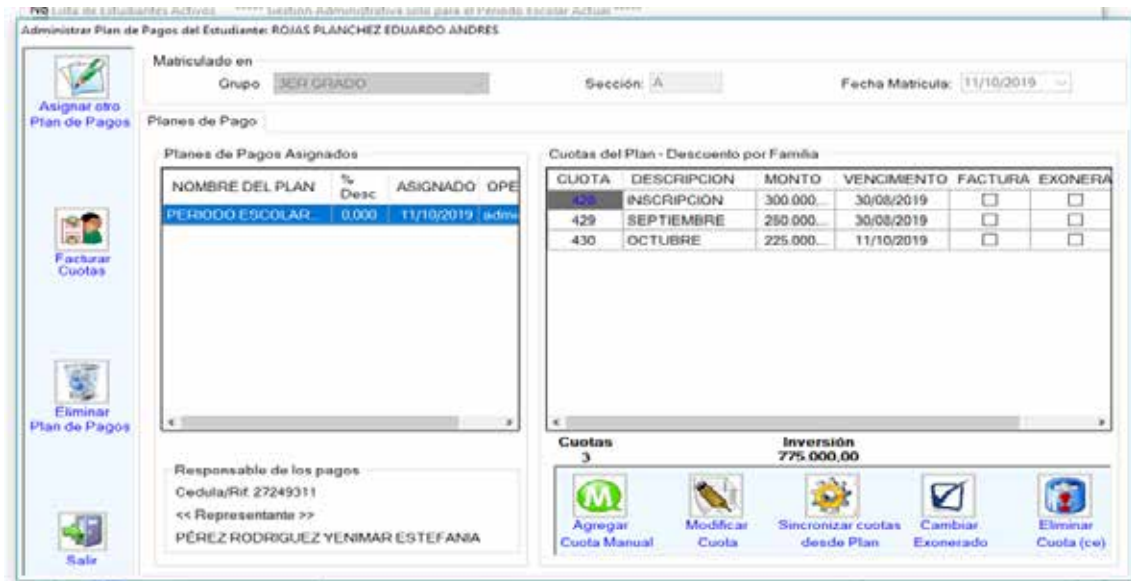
No Lista de Estudiantes Activos ***** Gestion Administrativa solo para el Periodo Escolar Actual *****

Administrar Plan de Pagos del Estudiante: ROJAS PLANCHEZ EDUARDO ANDRES

Asignar otro Plan de Pagos

Matriculado en

Grupo 3ER GRADO

Sección: A

Fecha Matricula: 11/10/2019

Planes de Pago

Planes de Pagos Asignados

| NOMBRE DEL PLAN | % Desc | ASIGNADO | OPE |
|---|---|---|---|
| PERIODO ESCOLAR... | 0,000 | 11/10/2019 | adm |

Cuotas del Plan - Descuento por Familia

| CUOTA | DESCRIPCION | MONTO | VENCIMIENTO | FACTURA | EXONERA |
|---|---|---|---|---|---|
| 428 | INSCRIPCION | 300.000... | 30/08/2019 | ☐ | ☐ |
| 429 | SEPTIEMBRE | 250.000... | 30/08/2019 | ☐ | ☐ |
| 430 | OCTUBRE | 225.000... | 11/10/2019 | ☐ | ☐ |

Facturar Cuotas

Eliminar Plan de Pagos

Cuotas
3

Inversión
775.000,00

Responsable de los pagos

Cedula/Rif: 27249311

<< Representante >>

PÉREZ RODRIGUEZ YENIMAR ESTEFANIA

Agregar Cuota Manual

Modificar Cuota

Sincronizar cuotas desde Plan

Cambiar Exonerado

Eliminar Cuota (ce)

Salir